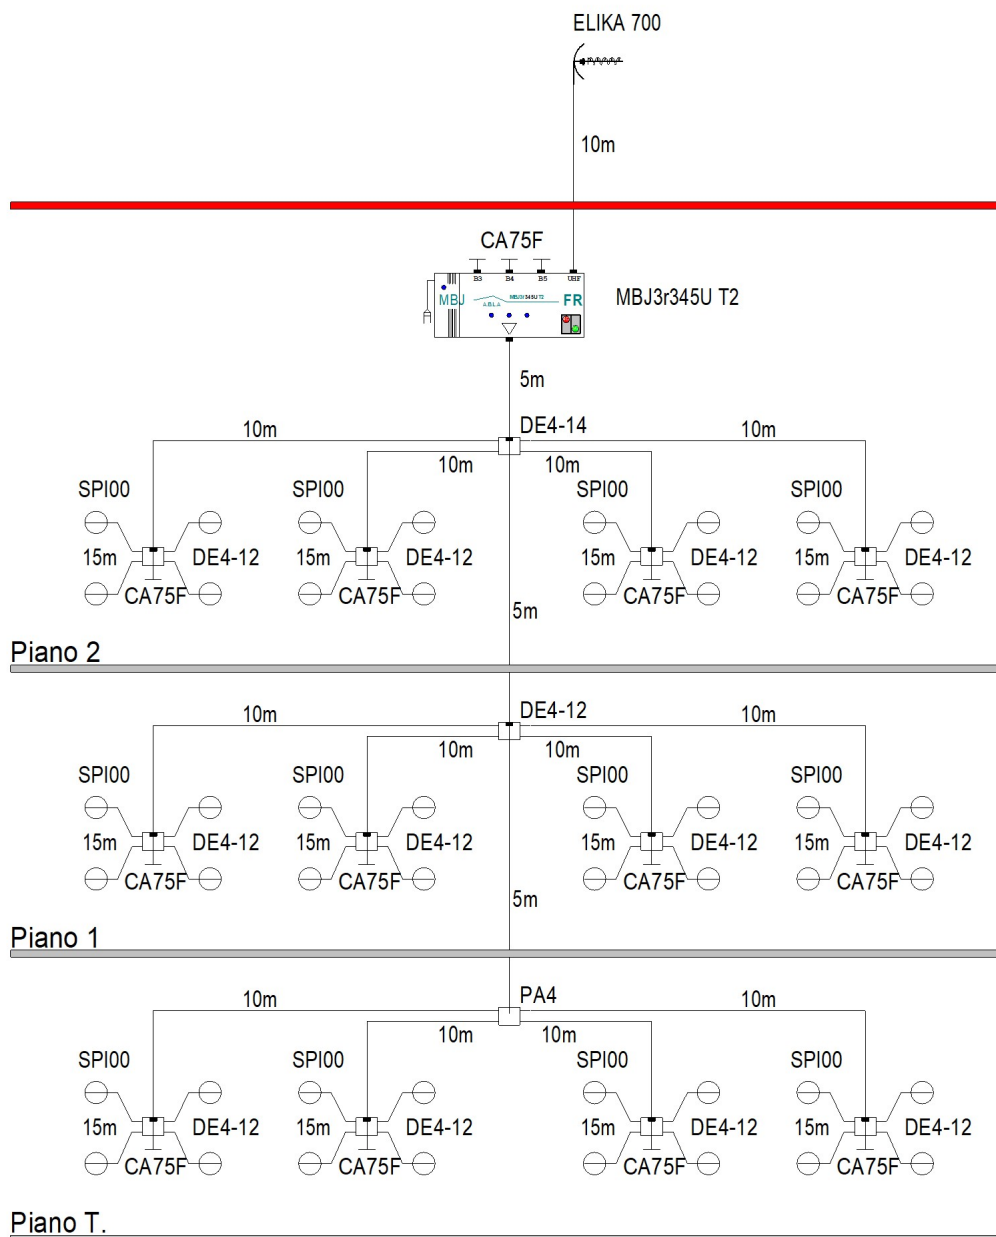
ELIKA 700

10m

CA75F

B3 B4 B5 UHF

MBJ FR

MBJ3r345U T2

5m

DE4-14

10m 10m 10m 10m

SPI00 SPI00 SPI00 SPI00

15m DE4-12 15m DE4-12 15m DE4-12 15m DE4-12

CA75F CA75F CA75F CA75F

5m

Piano 2

DE4-12

10m 10m 10m 10m

SPI00 SPI00 SPI00 SPI00

15m DE4-12 15m DE4-12 15m DE4-12 15m DE4-12

CA75F CA75F CA75F CA75F

5m

Piano 1

PA4

10m 10m 10m 10m

SPI00 SPI00 SPI00 SPI00

15m DE4-12 15m DE4-12 15m DE4-12 15m DE4-12

CA75F CA75F CA75F CA75F

Piano T.